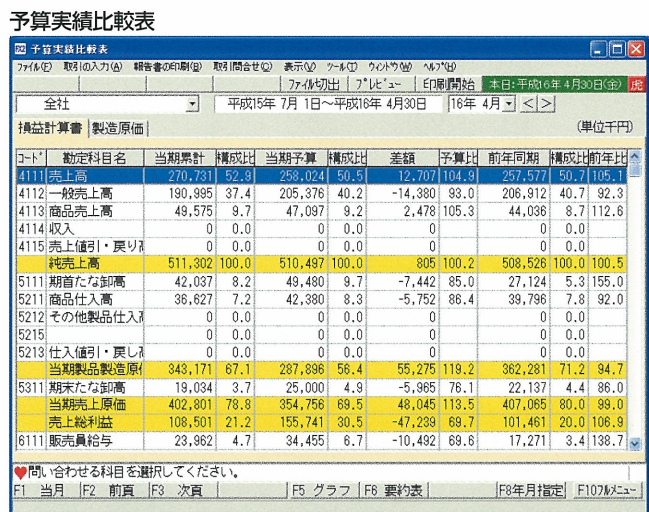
予算実績比較表

予算実績比較表

ファイル(F) 取引の入力(A) 報告書の印刷(B) 取引問合せ(C) 表示(V) ツール(T) ウィンドウ(W) ヘルプ(H)

ファイル切出 プレビュー 印刷開始 本日:平成16年 4月30日(金) 虎

全社 平成15年 7月 1日～平成16年 4月30日 16年 4月 < >

損益計算書 製造原価 (単位千円)

| コード | 勘定科目名 | 当期累計 | 構成比 | 当期予算 | 構成比 | 差額 | 予算比 | 前年同期 | 構成比 | 前年比 |
|---|---|---|---|---|---|---|---|---|---|---|
| 4111 | 売上高 | 270,731 | 52.9 | 258,024 | 50.5 | 12,707 | 104.9 | 257,577 | 50.7 | 105.1 |
| 4112 | 一般売上高 | 190,995 | 37.4 | 205,376 | 40.2 | -14,380 | 93.0 | 206,912 | 40.7 | 92.3 |
| 4113 | 商品売上高 | 49,575 | 9.7 | 47,097 | 9.2 | 2,478 | 105.3 | 44,036 | 8.7 | 112.6 |
| 4114 | 収入 | 0 | 0.0 | 0 | 0.0 | 0 | | 0 | 0.0 | |
| 4115 | 売上値引・戻り和 | 0 | 0.0 | 0 | 0.0 | 0 | | 0 | 0.0 | |
| | 純売上高 | 511,302 | 100.0 | 510,497 | 100.0 | 805 | 100.2 | 508,526 | 100.0 | 100.5 |
| 5111 | 期首たな卸高 | 42,037 | 8.2 | 49,480 | 9.7 | -7,442 | 85.0 | 27,124 | 5.3 | 155.0 |
| 5211 | 商品仕入高 | 36,627 | 7.2 | 42,380 | 8.3 | -5,752 | 86.4 | 39,796 | 7.8 | 92.0 |
| 5212 | その他製品仕入 | 0 | 0.0 | 0 | 0.0 | 0 | | 0 | 0.0 | |
| 5215 | | 0 | 0.0 | 0 | 0.0 | 0 | | 0 | 0.0 | |
| 5213 | 仕入値引・戻し | 0 | 0.0 | 0 | 0.0 | 0 | | 0 | 0.0 | |
| | 当期製品製造原 | 343,171 | 67.1 | 287,896 | 56.4 | 55,275 | 119.2 | 362,281 | 71.2 | 94.7 |
| 5311 | 期末たな卸高 | 19,034 | 3.7 | 25,000 | 4.9 | -5,965 | 76.1 | 22,137 | 4.4 | 86.0 |
| | 当期売上原価 | 402,801 | 78.8 | 354,756 | 69.5 | 48,045 | 113.5 | 407,065 | 80.0 | 99.0 |
| | 売上総利益 | 108,501 | 21.2 | 155,741 | 30.5 | -47,239 | 69.7 | 101,461 | 20.0 | 106.9 |
| 6111 | 販売員給与 | 23,962 | 4.7 | 34,455 | 6.7 | -10,492 | 69.6 | 17,271 | 3.4 | 138.7 |

問い合わせる科目を選択してください。

F1 当月 F2 前頁 F3 次頁 F5 グラフ F6 要約表 F8年月指定 F10ﾒﾆｭｰ